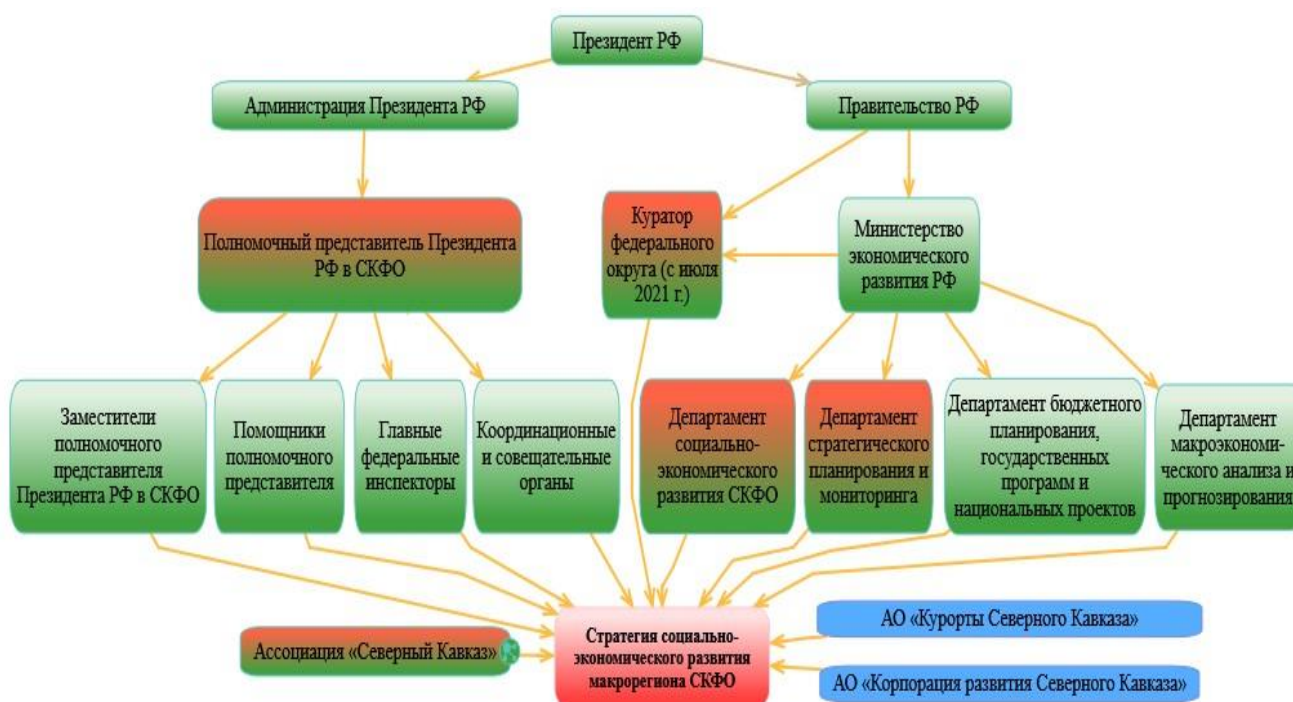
Президент РФ

Администрация Президента РФ

Правительство РФ

Полномочный представитель Президента РФ в СКФО

Куратор федерального округа (с июля 2021 г.)

Министерство экономического развития РФ

Заместители полномочного представителя Президента РФ в СКФО

Помощники полномочного представителя

Главные федеральные инспекторы

Координационные и совещательные органы

Департамент социально-экономического развития СКФО

Департамент стратегического планирования и мониторинга

Департамент бюджетного планирования, государственных программ и национальных проектов

Департамент макроэкономического анализа и прогнозирования

Ассоциация «Северный Кавказ»

Стратегия социально-экономического развития макрорегиона СКФО

АО «Курорты Северного Кавказа»

АО «Корпорация развития Северного Кавказа»